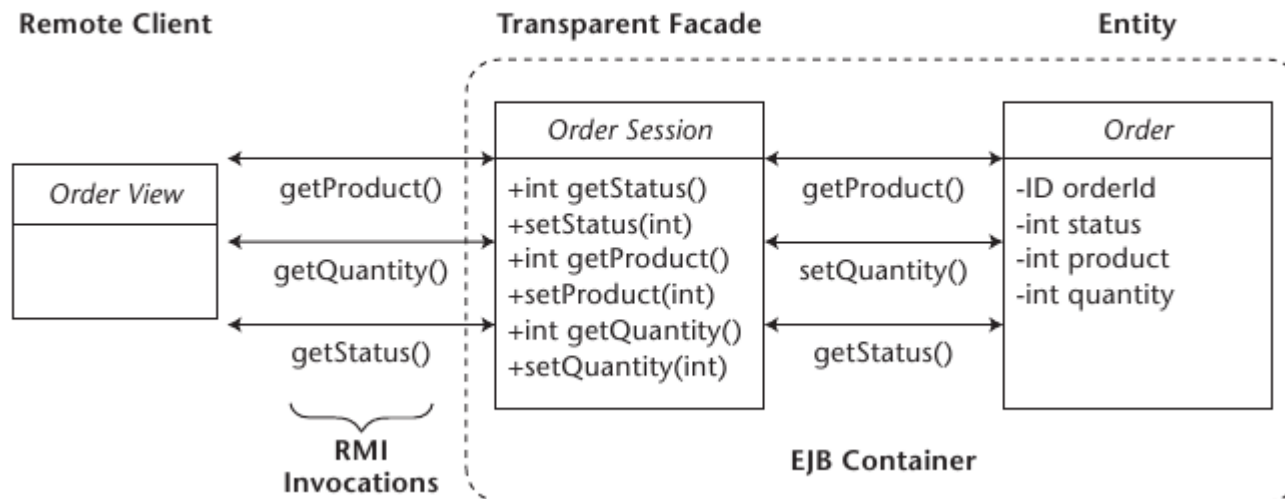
Remote Client

Transparent Facade

Entity

Order View

getProduct()

getQuantity()

getStatus()

RMI Invocations

Order Session

+int getStatus()
+setStatus(int)
+int getProduct()
+setProduct(int)
+int getQuantity()
+setQuantity(int)

getProduct()

setQuantity()

getStatus()

Order

-ID orderId
-int status
-int product
-int quantity

EJB Container